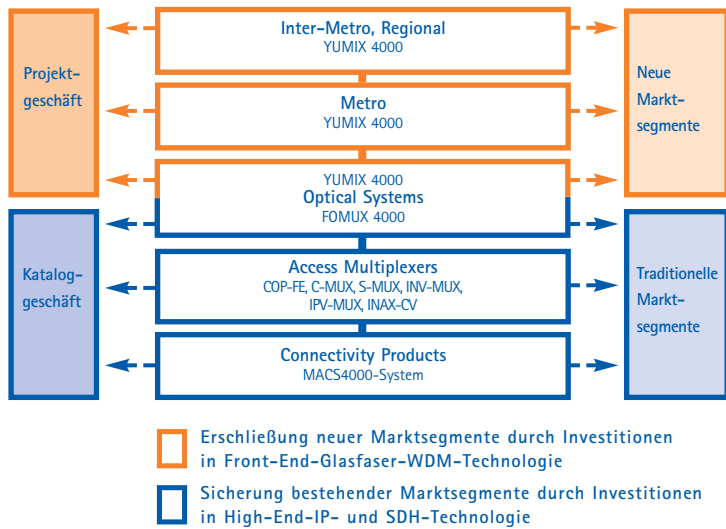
Projektgeschäft

Inter-Metro, Regional
YUMIX 4000

Metro
YUMIX 4000

YUMIX 4000
Optical Systems
FOMUX 4000

Neue Marktsegmente

Kataloggeschäft

Access Multiplexers
COP-FE, C-MUX, S-MUX, INV-MUX, IPV-MUX, INAX-CV

Connectivity Products
MACS4000-System

Traditionelle Marktsegmente

Erschließung neuer Marktsegmente durch Investitionen in Front-End-Glasfaser-WDM-Technologie

Sicherung bestehender Marktsegmente durch Investitionen in High-End-IP- und SDH-Technologie